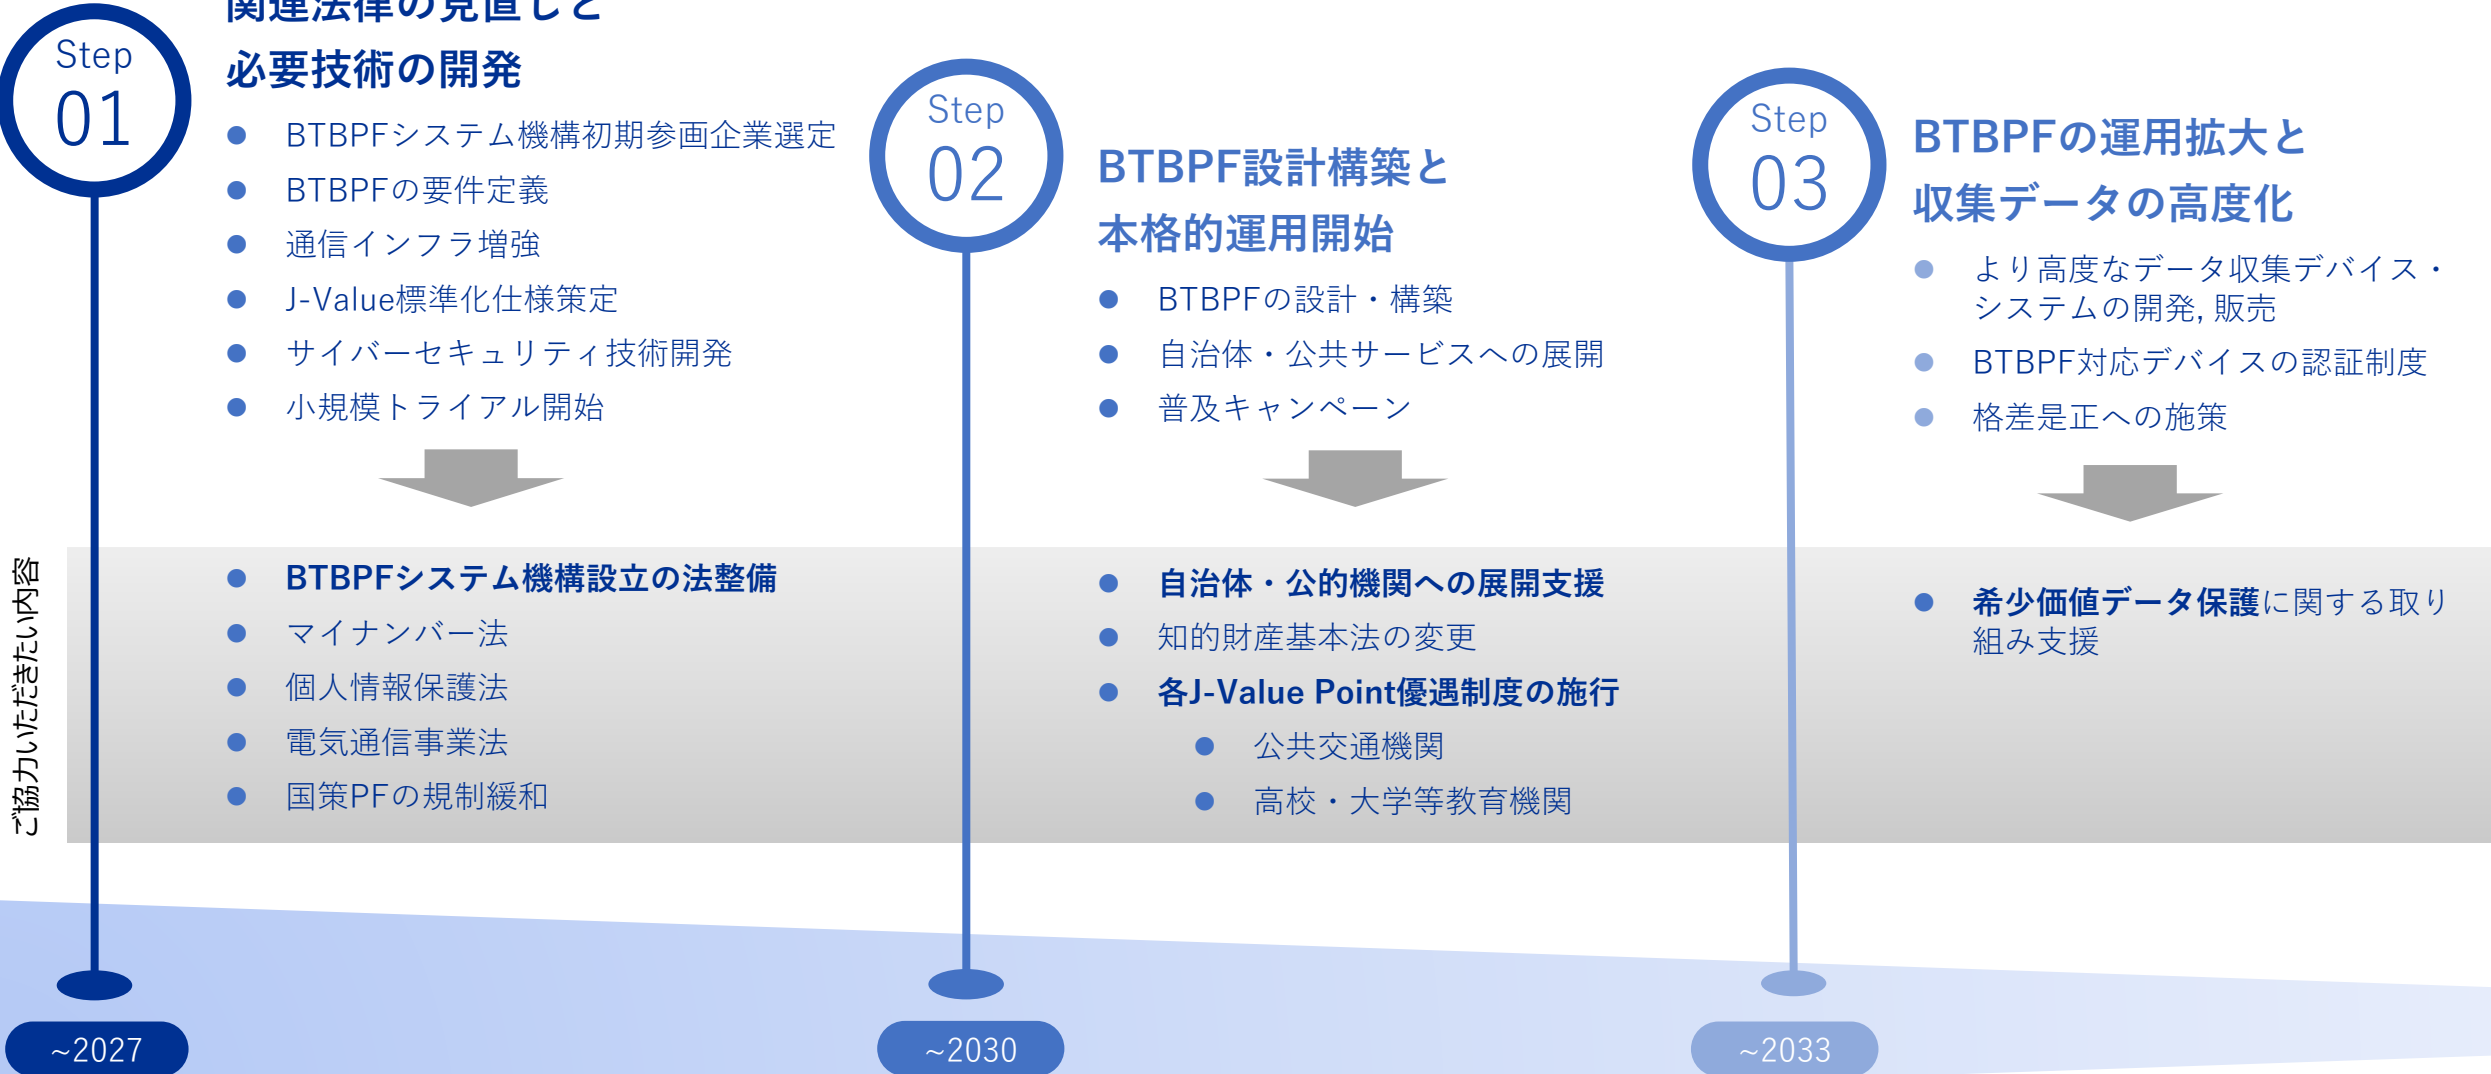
Step 01

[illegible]

必要技術の開発

- BTBPFシステム機構初期参画企業選定
- BTBPFの要件定義
- 通信インフラ増強
- J-Value標準化仕様策定
- サイバーセキュリティ技術開発
- 小規模トライアル開始

Step 02

BTBPF設計構築と本格的運用開始

- BTBPFの設計・構築
- 自治体・公共サービスへの展開
- 普及キャンペーン

Step 03

BTBPFの運用拡大と収集データの高度化

- より高度なデータ収集デバイス・システムの開発, 販売
- BTBPF対応デバイスの認証制度
- 格差是正への施策

ご協力いただきたい内容

- BTBPFシステム機構設立の法整備
- マイナンバー法
- 個人情報保護法
- 電気通信事業法
- 国策PFの規制緩和

- 自治体・公的機関への展開支援
- 知的財産基本法の変更
- 各J-Value Point優遇制度の施行
  - 公共交通機関
  - 高校・大学等教育機関

- 希少価値データ保護に関する取り組み支援

~2027

~2030

~2033